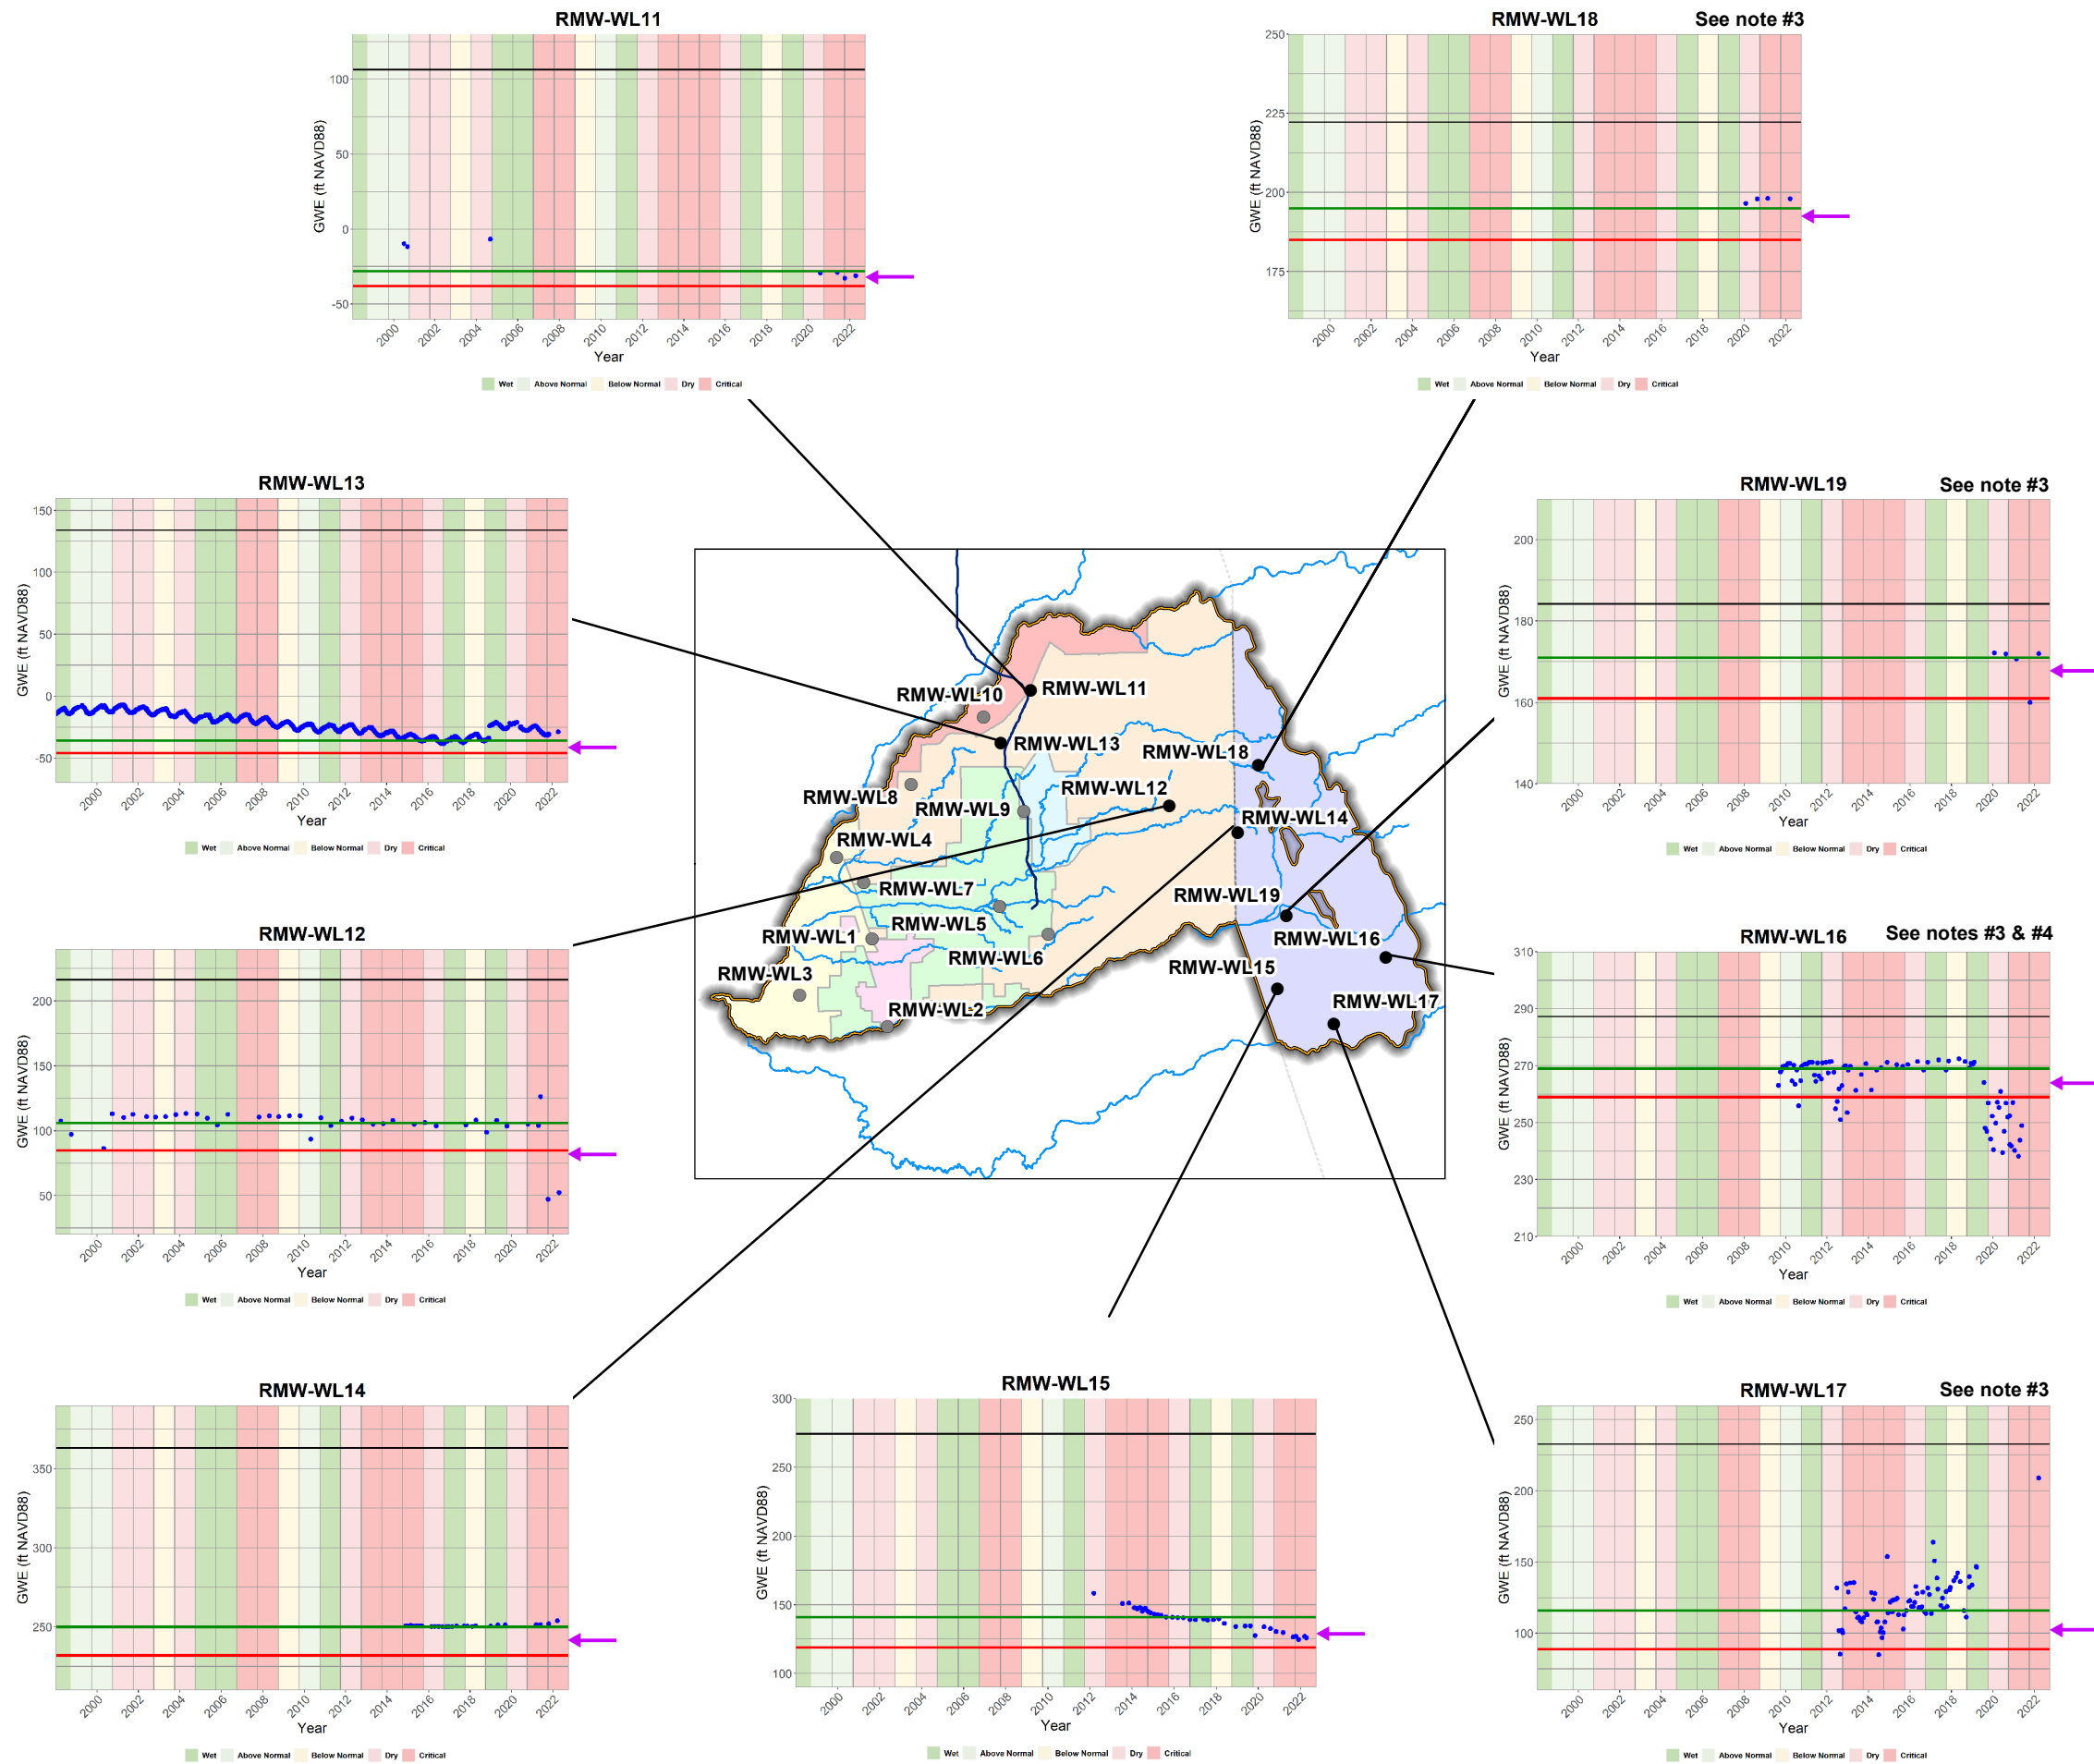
RMW-WL11

GWE (ft NAVD88)

100
50
0
-50

2000 2002 2004 2006 2008 2010 2012 2014 2016 2018 2020 2022

Year

Wet Above Normal Below Normal Dry Critical

RMW-WL18 See note #3

GWE (ft NAVD88)

250
225
200
175

2000 2002 2004 2006 2008 2010 2012 2014 2016 2018 2020 2022

Year

Wet Above Normal Below Normal Dry Critical

RMW-WL13

GWE (ft NAVD88)

150
100
50
0
-50

2000 2002 2004 2006 2008 2010 2012 2014 2016 2018 2020 2022

Year

Wet Above Normal Below Normal Dry Critical

RMW-WL19 See note #3

GWE (ft NAVD88)

200
180
160
140

2000 2002 2004 2006 2008 2010 2012 2014 2016 2018 2020 2022

Year

Wet Above Normal Below Normal Dry Critical

RMW-WL10
RMW-WL11
RMW-WL13
RMW-WL18
RMW-WL8
RMW-WL9
RMW-WL12
RMW-WL14
RMW-WL4
RMW-WL7
RMW-WL19
RMW-WL5
RMW-WL1
RMW-WL16
RMW-WL6
RMW-WL3
RMW-WL15
RMW-WL17
RMW-WL2

RMW-WL12

GWE (ft NAVD88)

200
150
100
50

2000 2002 2004 2006 2008 2010 2012 2014 2016 2018 2020 2022

Year

Wet Above Normal Below Normal Dry Critical

RMW-WL16 See notes #3 & #4

GWE (ft NAVD88)

310
290
270
250
230
210

2000 2002 2004 2006 2008 2010 2012 2014 2016 2018 2020 2022

Year

Wet Above Normal Below Normal Dry Critical

RMW-WL14

GWE (ft NAVD88)

350
300
250

2000 2002 2004 2006 2008 2010 2012 2014 2016 2018 2020 2022

Year

Wet Above Normal Below Normal Dry Critical

RMW-WL15

GWE (ft NAVD88)

300
250
200
150
100

2000 2002 2004 2006 2008 2010 2012 2014 2016 2018 2020 2022

Year

Wet Above Normal Below Normal Dry Critical

RMW-WL17 See note #3

GWE (ft NAVD88)

250
200
150
100

2000 2002 2004 2006 2008 2010 2012 2014 2016 2018 2020 2022

Year

Wet Above Normal Below Normal Dry Critical